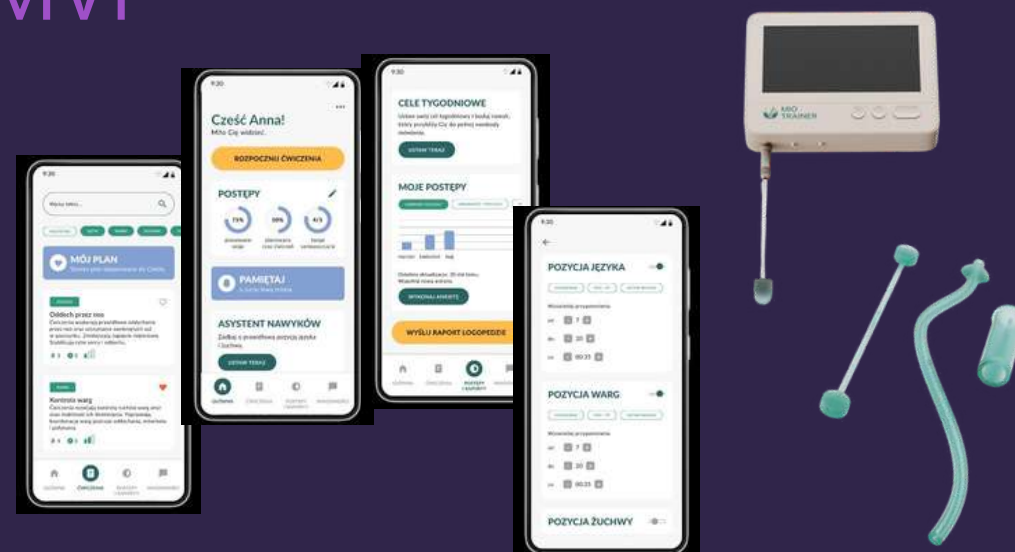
Cześć Anna!
Miło Cię widzieć.

ROZPOCZNIJ ĆWICZENIA

POSTĘPY

75%

50%

4/5

PAMIĘTAJ

ASYSTENT NAWYKÓW

USTAW TERAZ

MÓJ PLAN

Oddech przez nos

Kontrola warg

CELE TYGODNIOWE

USTAW TERAZ

MOJE POSTĘPY

WYKONAJ ANKIETĘ

WYŚLIJ RAPORT LOGOPEDZIE

POZYCJA JĘZYKA

POZYCJA WARG

POZYCJA ŻUCHWY

MIO TRAINER